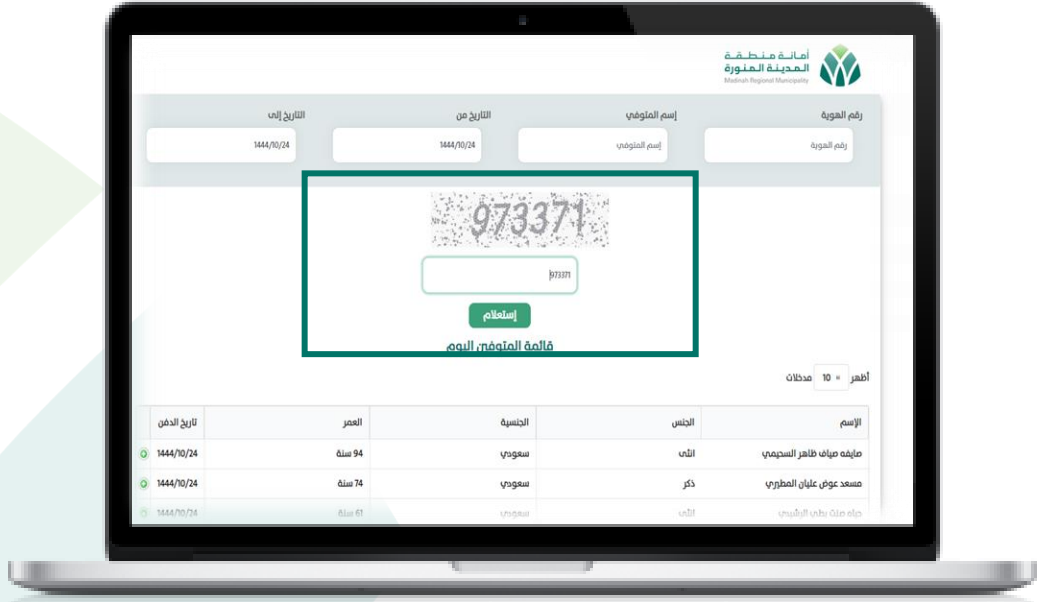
أمانة منطقة
المدينة المنورة
Madinah Regional Municipality

رقم الهوية
رقم الهوية
إسم المتوفي
إسم المتوفي
التاريخ من
1444/10/24
التاريخ إلى
1444/10/24

973371
973371
إستعلام
قائمة المتوفي اليوم

أظهر 10 مدخلات

| الإسم | الجنس | الجنسية | العمر | تاريخ الدفن |
|---|---|---|---|---|
| ضايفه صياف ظاهر السحيمي | انثى | سعودي | 94 سنة | 1444/10/24 |
| مسعد عوض عليان المطيري | ذكر | سعودي | 74 سنة | 1444/10/24 |
| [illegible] | انثى | سعودي | 61 سنة | 1444/10/24 |